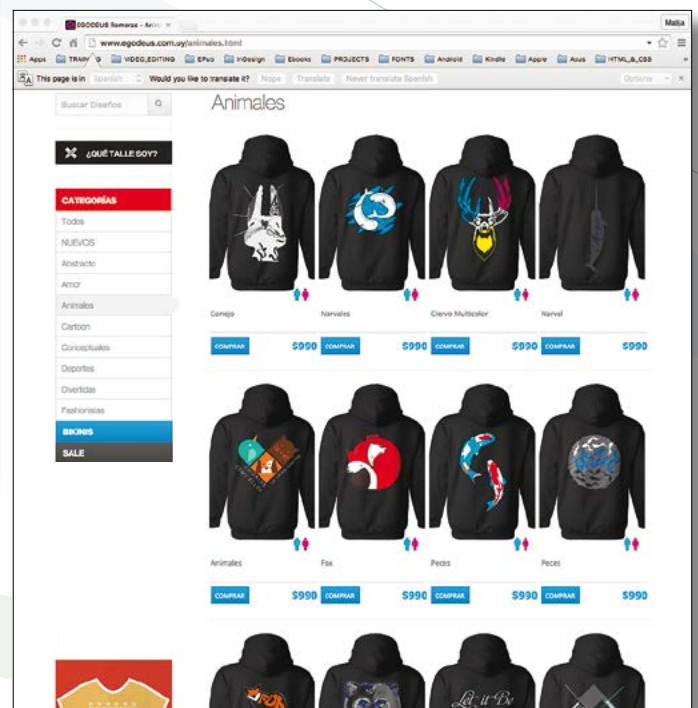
EGODEUS Remeras - Anim ×

Malia

www.egodeus.com.uy/animales.html

Apps TRAINING VIDEO_EDITING EPub InDesign Ebooks PROJECTS FONTS Android Kindle Apple Asus HTML_&_CSS

This page is in Spanish Would you like to translate it? Nope Translate Never translate Spanish Options ×

Buscar Diseños

¿QUÉ TALLE SOY?

CATEGORÍAS
Todos
NUEVOS
Abstracto
Amor
Animales
Cartoon
Conceptuales
Deportes
Divertidas
Fashionistas
BIKINIS
SALE

Animales

Conejo
COMPRAR $990

Narvales
COMPRAR $990

Ciervo Multicolor
COMPRAR $990

Narval
COMPRAR $990

Animales
COMPRAR $990

Fox
COMPRAR $990

Peces
COMPRAR $990

Peces
COMPRAR $990

Let it Be